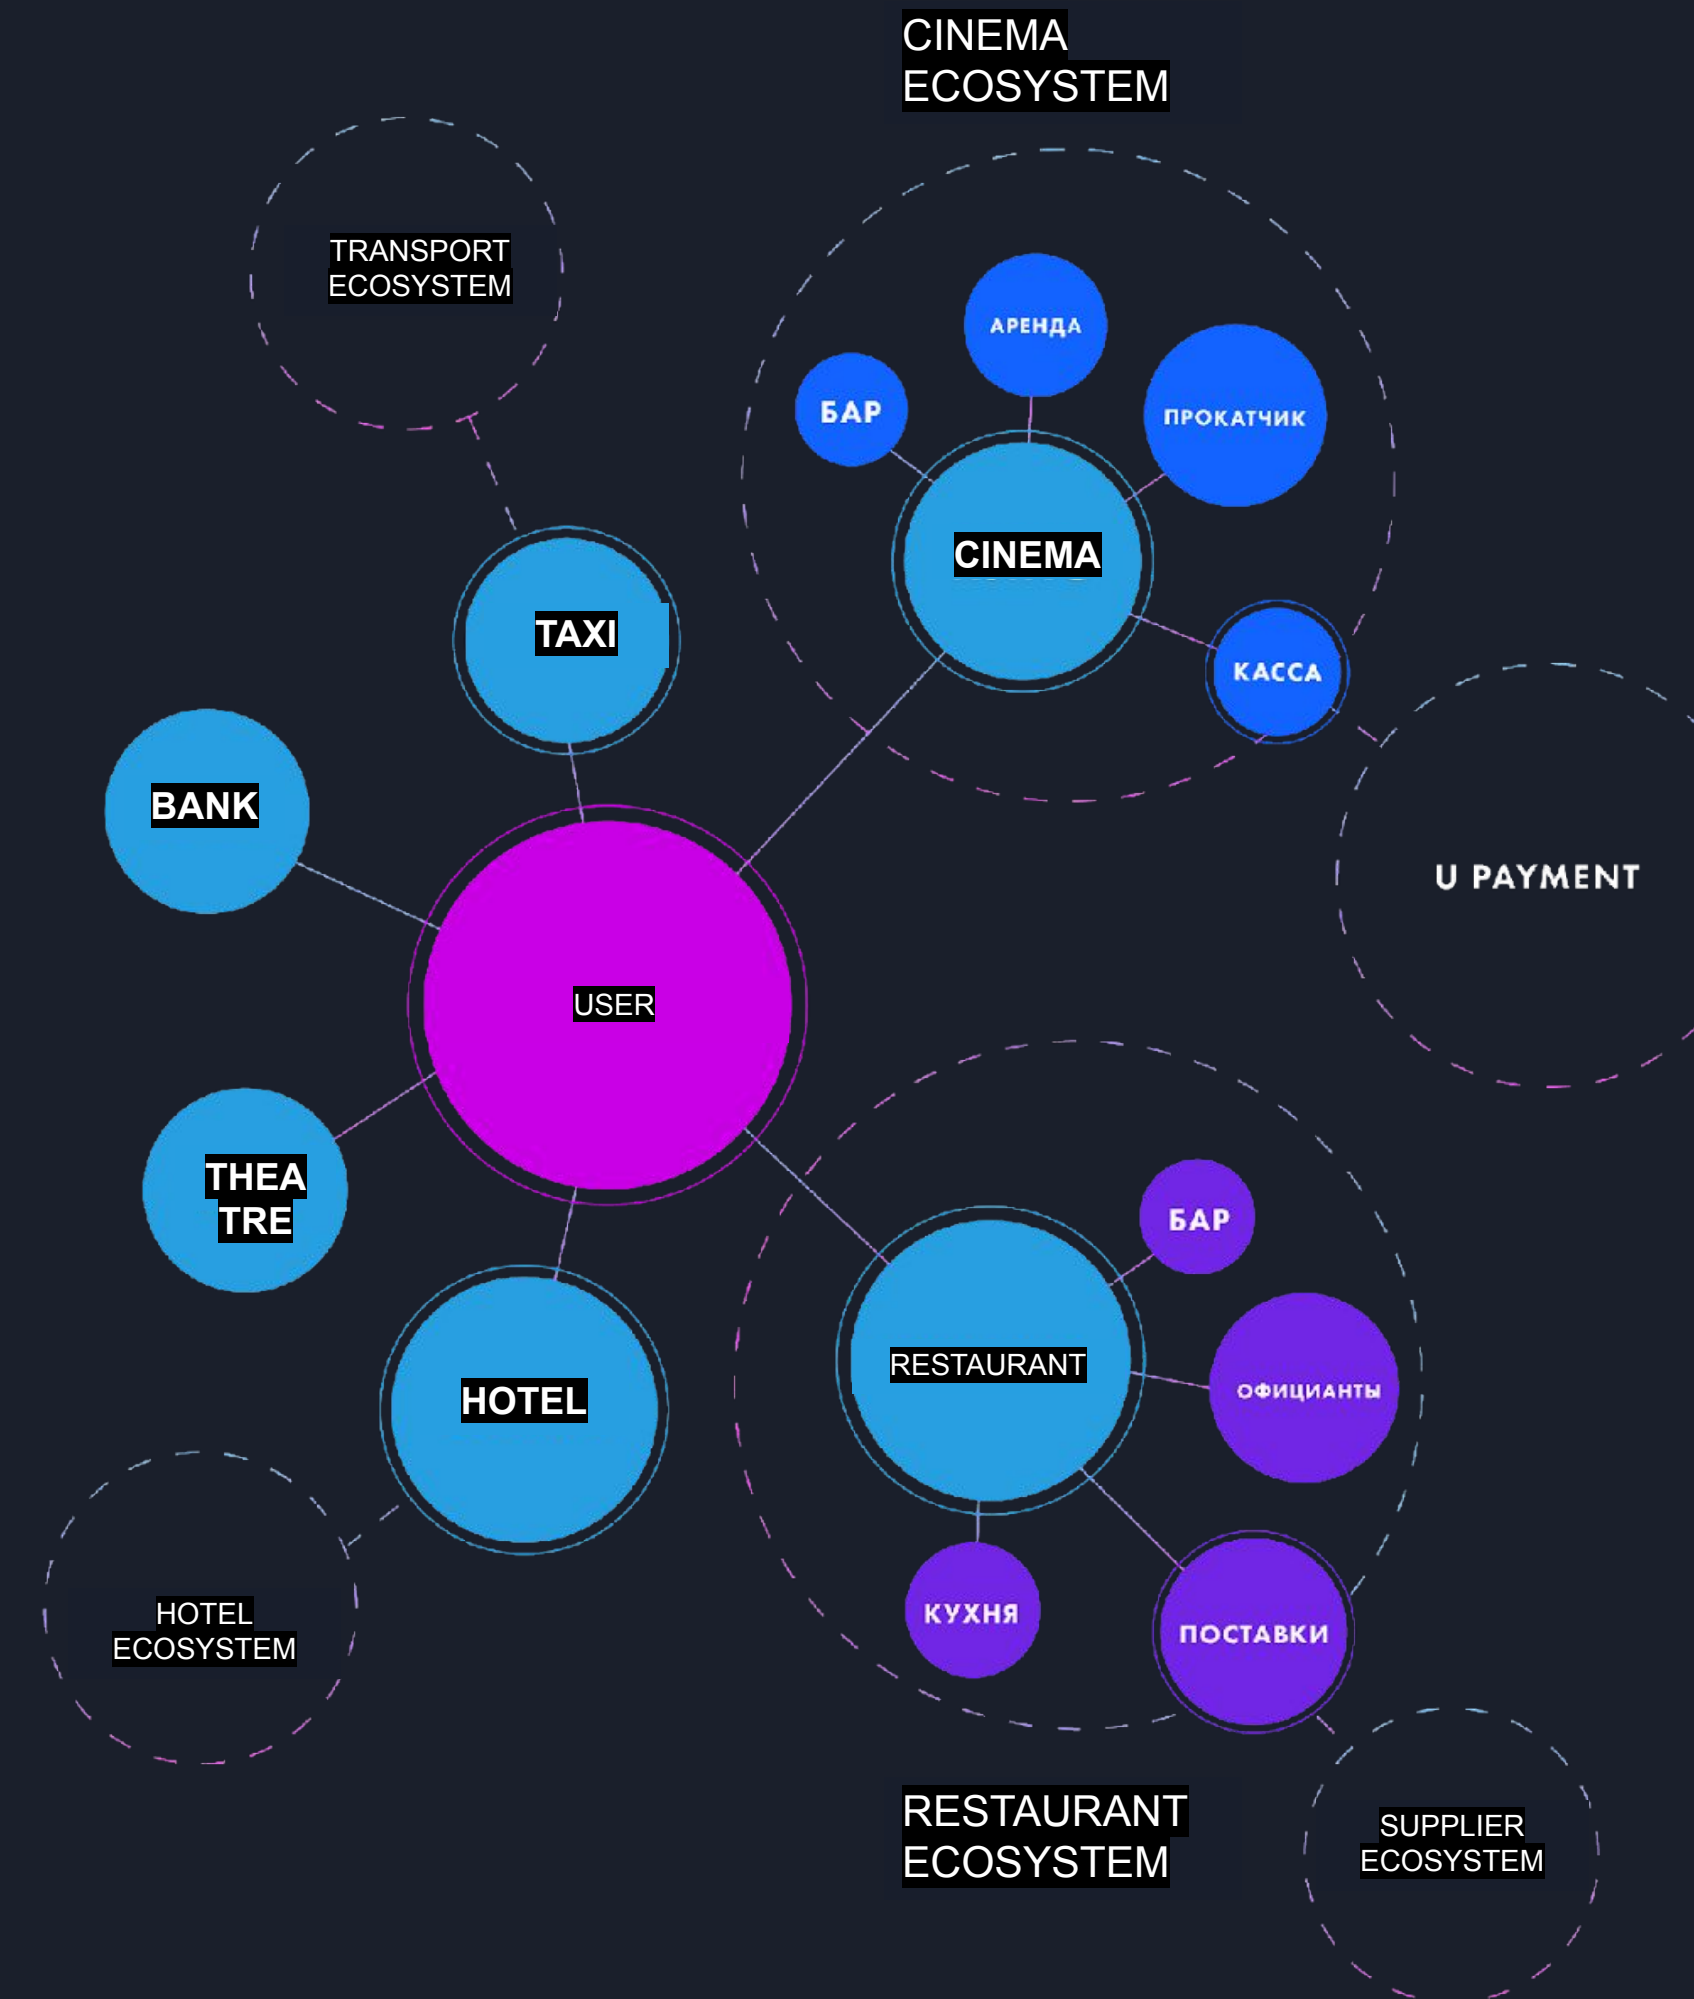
CINEMA ECOSYSTEM

TRANSPORT ECOSYSTEM

АРЕНДА

БАР

ПРОКАТЧИК

CINEMA

TAXI

КАССА

BANK

U PAYMENT

USER

THEA TRE

БАР

RESTAURANT

ОФИЦИАНТЫ

HOTEL

HOTEL ECOSYSTEM

КУХНЯ

ПОСТАВКИ

RESTAURANT ECOSYSTEM

SUPPLIER ECOSYSTEM